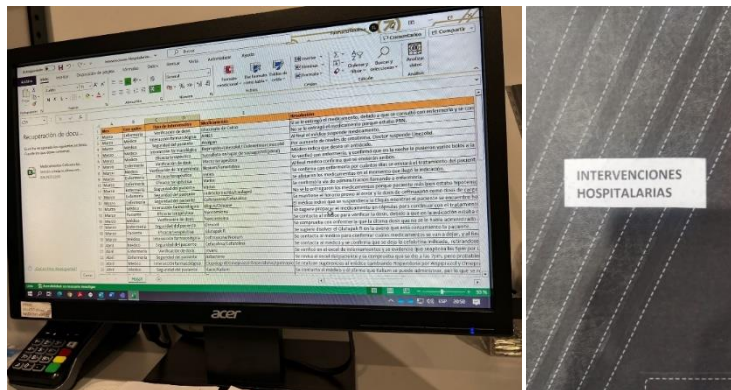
Comentarios
Compartir
Archivo
Inicio
Insertar
Disposición de página
Fórmulas
Datos
Revisar
Vista
Automatizar
Ayuda
Buscar
Formato condicional
Dar formato como tabla
Estilos de celda
Insertar
Eliminar
Formato
Ordenar y filtrar
Buscar y seleccionar
Analizar datos
Recuperación de docu...
Excel ha recuperado los siguientes archivos. Guarde los que desee conservar.
Intervenciones Hospitalarias
¿Qué archivo desea guardar?
Tipo de intervención
Medicamento
Resolución
Marzo
Enfermería
Médico
Verificación de dosis
Seguridad del paciente
ESP
acer
INTERVENCIONES HOSPITALARIAS